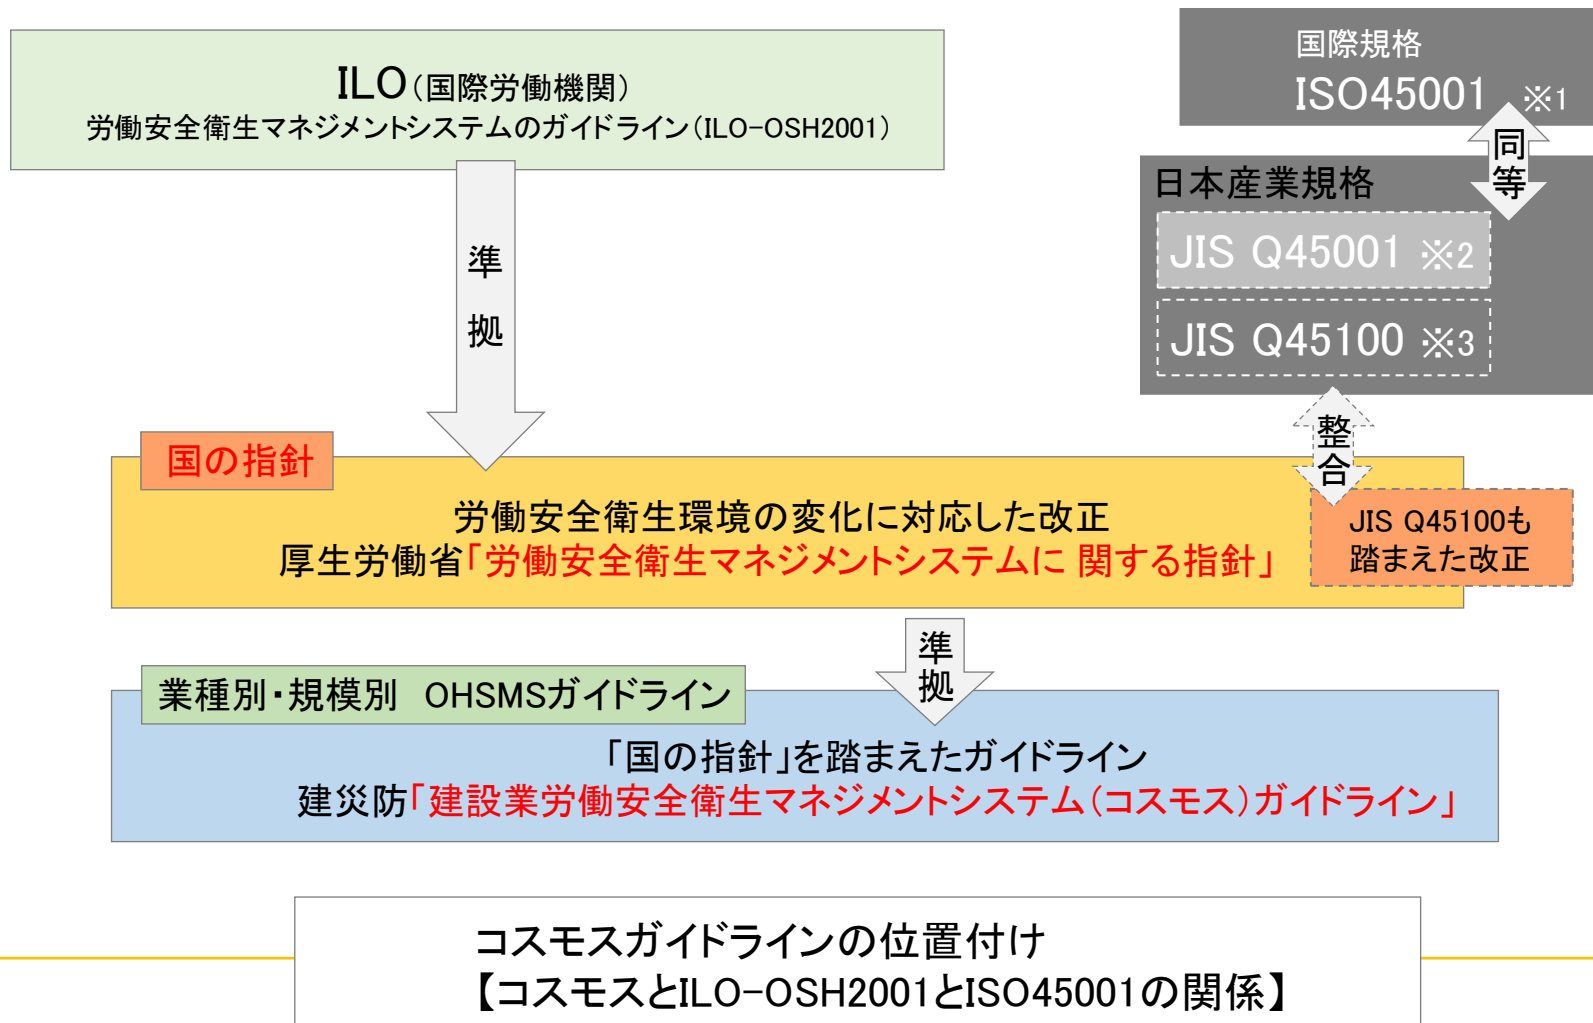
ILO（国際労働機関）
労働安全衛生マネジメントシステムのガイドライン（ILO-OSH2001）

国際規格
ISO45001 ※1

同等

日本産業規格
JIS Q45001 ※2
JIS Q45100 ※3

準拠

整合

国の指針
労働安全衛生環境の変化に対応した改正
厚生労働省「労働安全衛生マネジメントシステムに 関する指針」

JIS Q45100も踏まえた改正

準拠

業種別・規模別 OHSMSガイドライン
「国の指針」を踏まえたガイドライン
建災防「建設業労働安全衛生マネジメントシステム（コスモス）ガイドライン」

コスモスガイドラインの位置付け
【コスモスとILO-OSH2001とISO45001の関係】